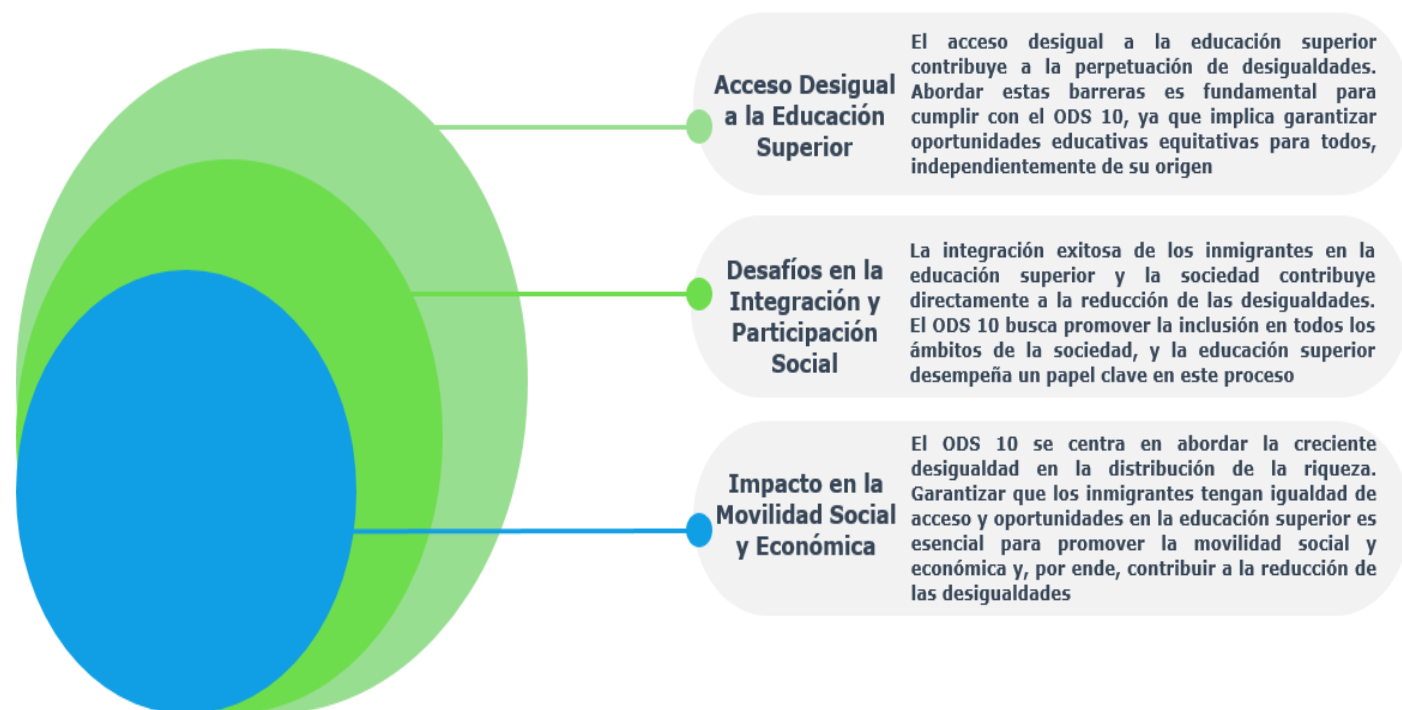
Acceso Desigual a la Educación Superior

El acceso desigual a la educación superior contribuye a la perpetuación de desigualdades. Abordar estas barreras es fundamental para cumplir con el ODS 10, ya que implica garantizar oportunidades educativas equitativas para todos, independientemente de su origen

Desafíos en la Integración y Participación Social

La integración exitosa de los inmigrantes en la educación superior y la sociedad contribuye directamente a la reducción de las desigualdades. El ODS 10 busca promover la inclusión en todos los ámbitos de la sociedad, y la educación superior desempeña un papel clave en este proceso

Impacto en la Movilidad Social y Económica

El ODS 10 se centra en abordar la creciente desigualdad en la distribución de la riqueza. Garantizar que los inmigrantes tengan igualdad de acceso y oportunidades en la educación superior es esencial para promover la movilidad social y económica y, por ende, contribuir a la reducción de las desigualdades